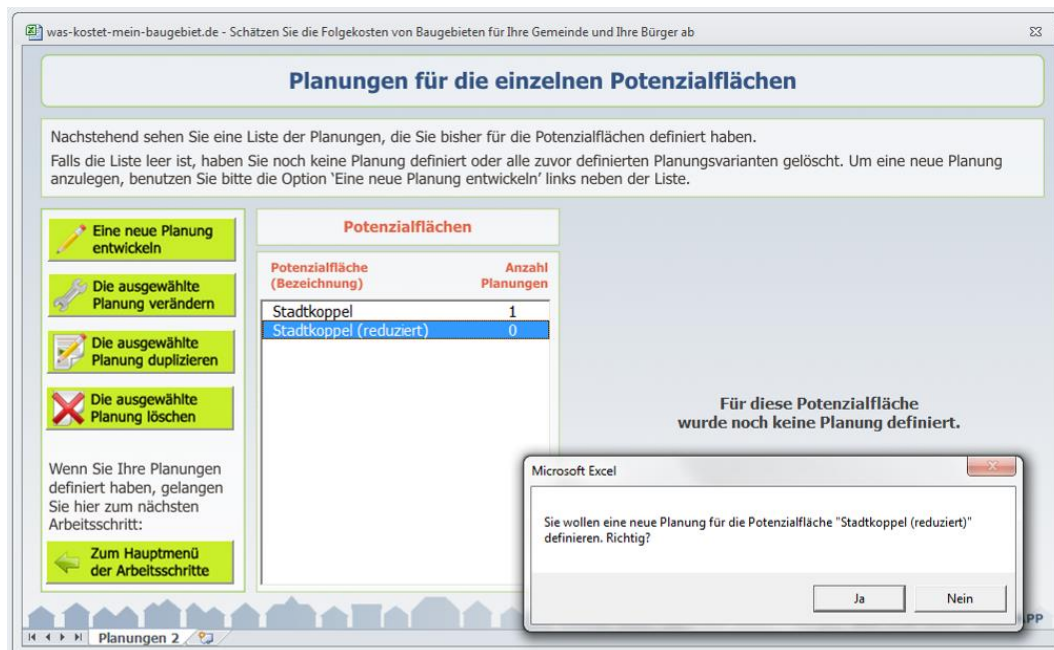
was-kostet-mein-baugebiet.de - Schätzen Sie die Folgekosten von Baugebieten für Ihre Gemeinde und Ihre Bürger ab

Planungen für die einzelnen Potenzialflächen

Nachstehend sehen Sie eine Liste der Planungen, die Sie bisher für die Potenzialflächen definiert haben.

Falls die Liste leer ist, haben Sie noch keine Planung definiert oder alle zuvor definierten Planungsvarianten gelöscht. Um eine neue Planung anzulegen, benutzen Sie bitte die Option 'Eine neue Planung entwickeln' links neben der Liste.

Eine neue Planung entwickeln

Die ausgewählte Planung verändern

Die ausgewählte Planung duplizieren

Die ausgewählte Planung löschen

Wenn Sie Ihre Planungen definiert haben, gelangen Sie hier zum nächsten Arbeitsschritt:

Zum Hauptmenü der Arbeitsschritte

Potenzialflächen

| Potenzialfläche (Bezeichnung) | Anzahl Planungen |
|---|---|
| Stadtkoppel | 1 |
| Stadtkoppel (reduziert) | 0 |

Für diese Potenzialfläche wurde noch keine Planung definiert.

Microsoft Excel

Sie wollen eine neue Planung für die Potenzialfläche "Stadtkoppel (reduziert)" definieren. Richtig?

Ja

Nein

PP

Planungen 2